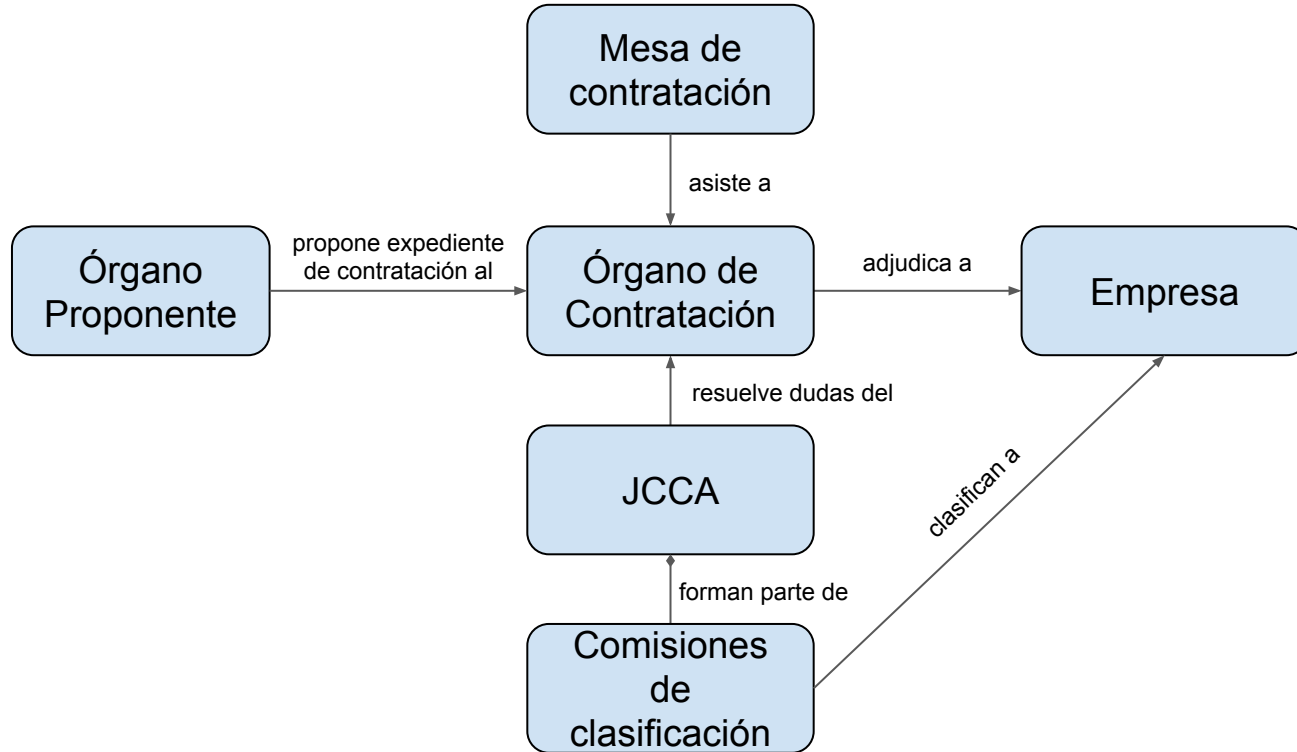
Mesa de contratación

asiste a

Órgano Proponente

propone expediente de contratación al

Órgano de Contratación

adjudica a

Empresa

resuelve dudas del

JCCA

clasifican a

forman parte de

Comisiones de clasificación